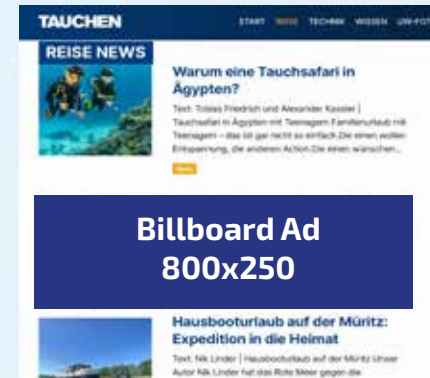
TAUCHEN

START REISE TECHNIK WISSEN UW-FOT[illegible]

REISE NEWS

Warum eine Tauchsafari in Ägypten?

Text: Tobias Friedrich und Alexander Kassler | Tauchsafari in Ägypten mit Teenagern Familienurlaub mit Teenagern – das ist gar nicht so einfach. Die einen wollen Entspannung, die anderen Action. Die einen wünschen...

Reise

Billboard Ad 800x250

Hausbooturlaub auf der Müritz: Expedition in die Heimat

Text: Nik Linder | Hausbooturlaub auf der Müritz Unser Autor Nik Linder hat das Rote Meer gegen die